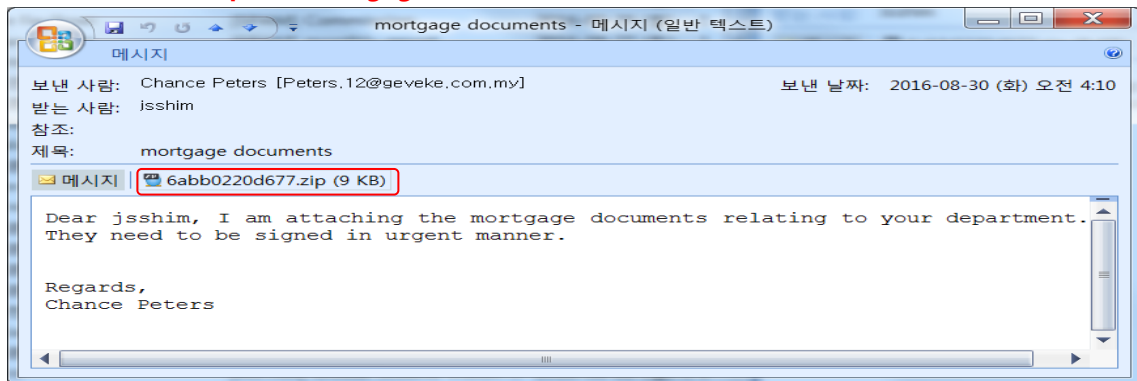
mortgage documents - 메시지 (일반 텍스트)

메시지

보낸 사람: Chance Peters [Peters.12@geveke.com.my]
보낸 날짜: 2016-08-30 (화) 오전 4:10
받는 사람: jsshim
참조:
제목: mortgage documents

메시지
6abb0220d677.zip (9 KB)

Dear jsshim, I am attaching the mortgage documents relating to your department. They need to be signed in urgent manner.

Regards,
Chance Peters